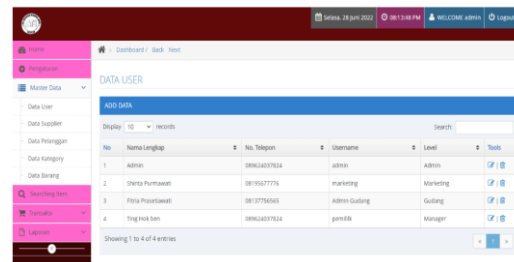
Selasa, 28 Juni 2022 08:13:48 PM WELCOME admin Logout

Home
Pengaturan
Master Data
Data User
Data Supplier
Data Pelanggan
Data Kategory
Data Barang
Searching Item
Transaksi
Laporan

Dashboard / Back Next

DATA USER

ADD DATA

Display 10 records

Search:

| No | Nama Lengkap | No. Telepon | Username | Level | Tools |
|---|---|---|---|---|---|
| 1 | Admin | 089624037624 | admin | Admin | |
| 2 | Shinta Purnawati | 08195677776 | marketing | Marketing | |
| 3 | Fitria Prasetiawati | 08137756565 | Admin Gudang | Gudang | |
| 4 | Ting Hok ben | 089624037624 | pemilik | Manager | |

Showing 1 to 4 of 4 entries

« 1 »